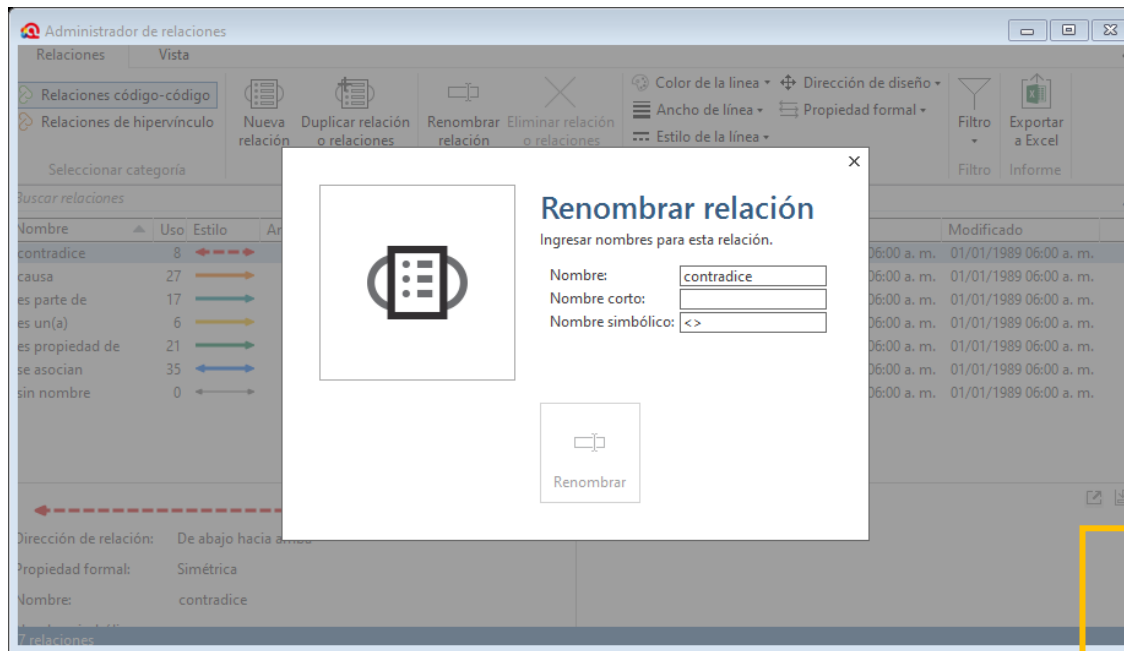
Administrador de relaciones

Relaciones Vista

Relaciones código-código
Relaciones de hipervínculo
Seleccionar categoría

Nueva relación
Duplicar relación o relaciones
Renombrar relación
Eliminar relación o relaciones

Color de la línea ▾
Ancho de línea ▾
Estilo de la línea ▾
Dirección de diseño ▾
Propiedad formal ▾

Filtro ▾
Filtro
Exportar a Excel
Informe

Buscar relaciones

| Nombre | Uso | Estilo | Ar | | Modificado |
|---|---|---|---|---|---|
| contradice | 8 | | | 06:00 a. m. | 01/01/1989 06:00 a. m. |
| causa | 27 | | | 06:00 a. m. | 01/01/1989 06:00 a. m. |
| es parte de | 17 | | | 06:00 a. m. | 01/01/1989 06:00 a. m. |
| es un(a) | 6 | | | 06:00 a. m. | 01/01/1989 06:00 a. m. |
| es propiedad de | 21 | | | 06:00 a. m. | 01/01/1989 06:00 a. m. |
| se asocian | 35 | | | 06:00 a. m. | 01/01/1989 06:00 a. m. |
| sin nombre | 0 | | | 06:00 a. m. | 01/01/1989 06:00 a. m. |

Dirección de relación: De abajo hacia arriba
Propiedad formal: Simétrica
Nombre: contradice

7 relaciones

×
Renombrar relación
Ingresar nombres para esta relación.
Nombre: contradice
Nombre corto:
Nombre simbólico: <>
Renombrar